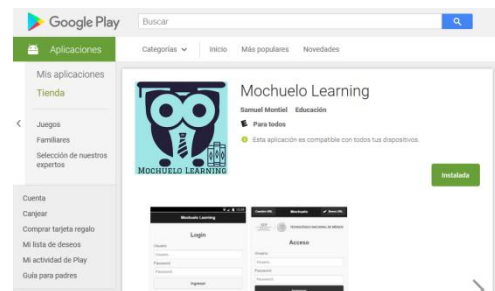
Google Play

Buscar

Aplicaciones

Categorías

Inicio

Más populares

Novedades

Mis aplicaciones

Tienda

Juegos

Familiares

Selección de nuestros expertos

Cuenta

Canjear

Comprar tarjeta regalo

Mi lista de deseos

Mi actividad de Play

Guía para padres

MOCHUELO LEARNING

Mochuelo Learning

Samuel Montiel Educación

Para todos

Esta aplicación es compatible con todos tus dispositivos.

Instalada

Mochuelo Learning

Login

Usuario

Usuario

Password

Password

Ingresar

Cambiar URL

Mochuelo

Share URL

TECNOLÓGICO NACIONAL DE MÉXICO

Acceso

Usuario

Usuario

Password

Contraseña

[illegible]